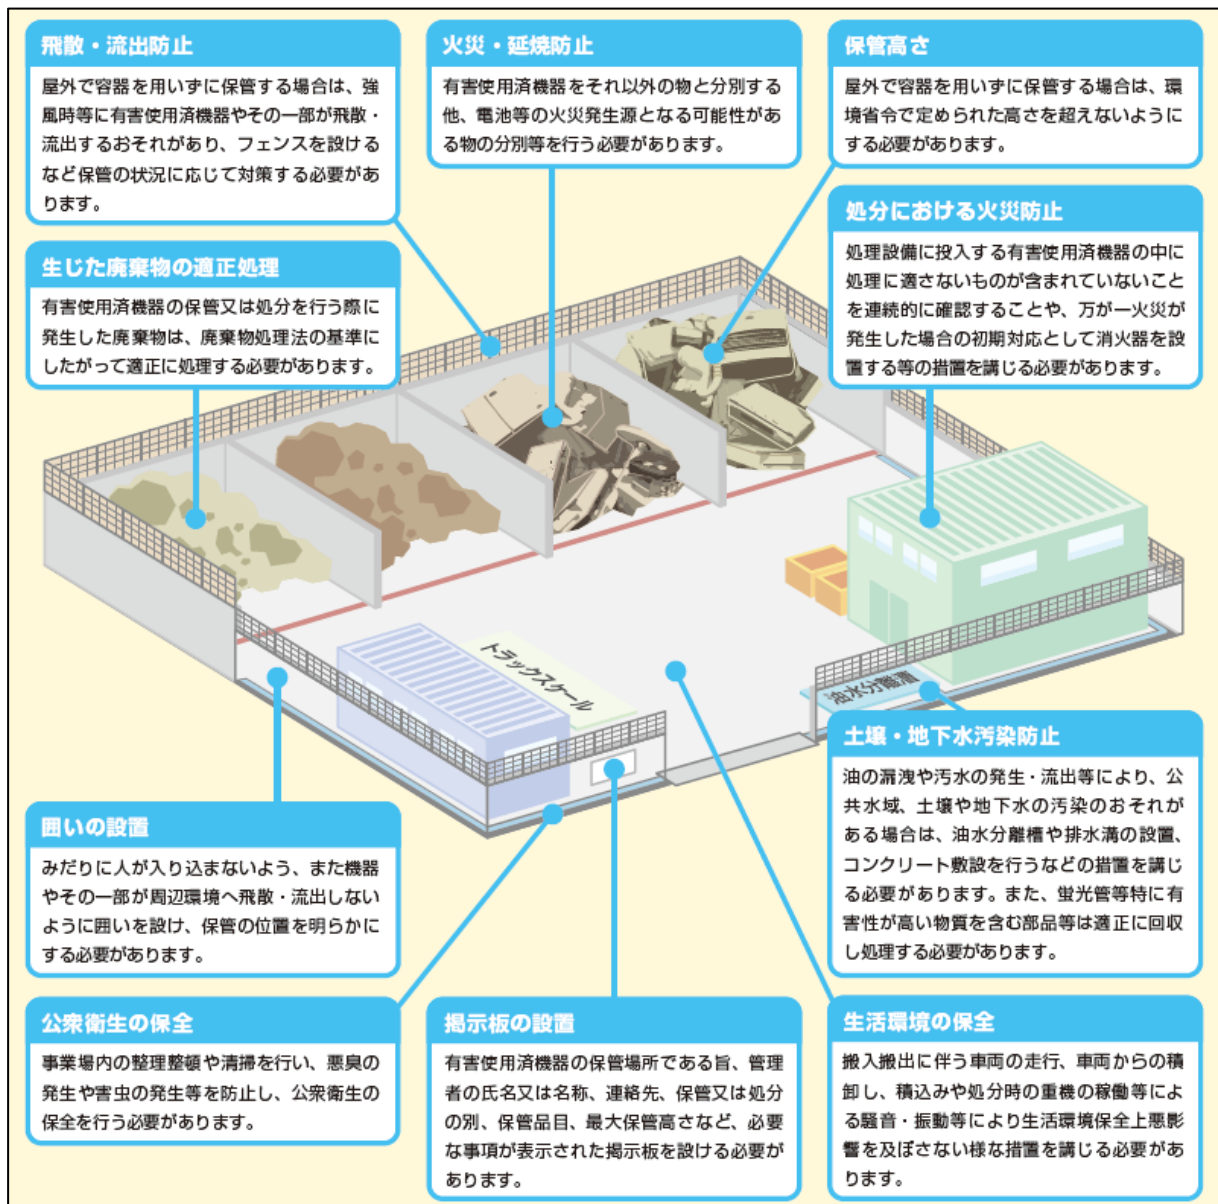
飛散・流出防止

屋外で容器を用いずに保管する場合は、強風時等に有害使用済機器やその一部が飛散・流出するおそれがあり、フェンスを設けるなど保管の状況に応じて対策する必要があります。

火災・延焼防止

有害使用済機器をそれ以外の物と分別する他、電池等の火災発生源となる可能性がある物の分別等を行う必要があります。

保管高さ

屋外で容器を用いずに保管する場合は、環境省令で定められた高さを超えないようにする必要があります。

生じた廃棄物の適正処理

有害使用済機器の保管又は処分を行う際に発生した廃棄物は、廃棄物処理法の基準にしたがって適正に処理する必要があります。

処分における火災防止

処理設備に投入する有害使用済機器の中に処理に適さないものが含まれていないことを連続的に確認することや、万が一火災が発生した場合の初期対応として消火器を設置する等の措置を講じる必要があります。

トラックスケール

油水分離槽

土壌・地下水汚染防止

油の漏洩や汚水の発生・流出等により、公共水域、土壌や地下水の汚染のおそれがある場合は、油水分離槽や排水溝の設置、コンクリート敷設を行うなどの措置を講じる必要があります。また、蛍光管等特に有害性が高い物質を含む部品等は適正に回収し処理する必要があります。

囲いの設置

みだりに人が入り込まないよう、また機器やその一部が周辺環境へ飛散・流出しないように囲いを設け、保管の位置を明らかにする必要があります。

公衆衛生の保全

事業場内の整理整頓や清掃を行い、悪臭の発生や害虫の発生等を防止し、公衆衛生の保全を行う必要があります。

掲示板の設置

有害使用済機器の保管場所である旨、管理者の氏名又は名称、連絡先、保管又は処分の別、保管品目、最大保管高さなど、必要な事項が表示された掲示板を設ける必要があります。

生活環境の保全

搬入搬出に伴う車両の走行、車両からの積卸し、積込みや処分時の重機の稼働等による騒音・振動等により生活環境保全上悪影響を及ぼさない様な措置を講じる必要があります。